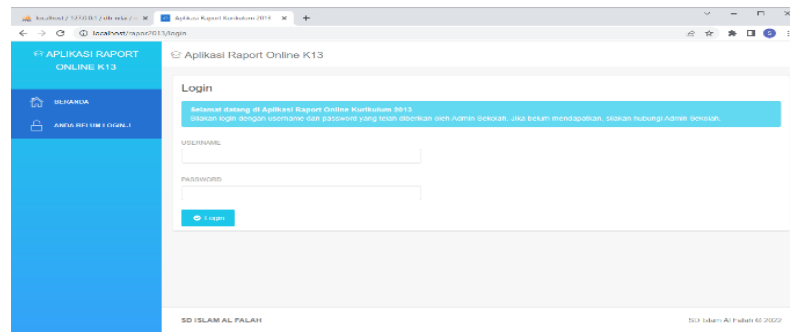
localhost / 127.0.0.1 / db mia / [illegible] ×
Aplikasi Raport Kurikulum 2013 ×
+
localhost/raport2013/login

APLIKASI RAPORT ONLINE K13

BERANDA

ANDA BELUM LOGIN...

Aplikasi Raport Online K13

Login

Selamat datang di Aplikasi Raport Online Kurikulum 2013
Silakan login dengan username dan password yang telah diberikan oleh Admin Sekolah. Jika belum mendapatkan, silakan hubungi Admin Sekolah.

USERNAME

PASSWORD

Login

SD ISLAM AL FALAH

SD Islam Al Falah © 2022